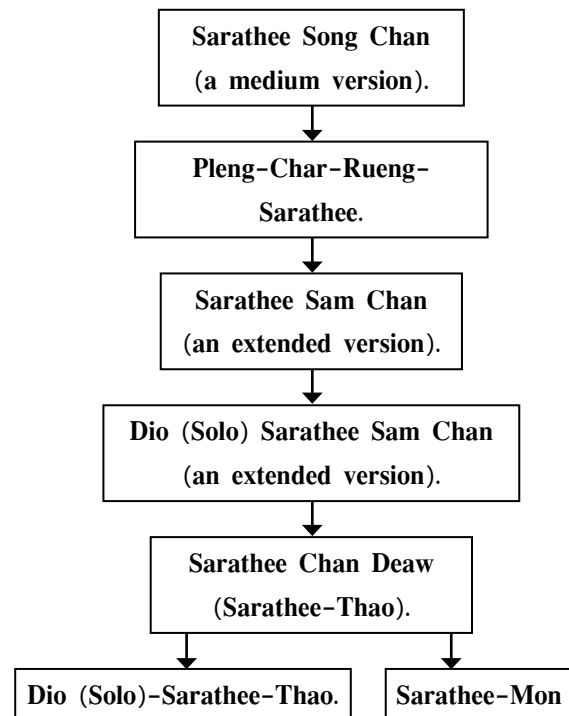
Sarathee Song Chan (a medium version).

Pleng-Char-Rueng-Sarathee.

Sarathee Sam Chan (an extended version).

Dio (Solo) Sarathee Sam Chan (an extended version).

Sarathee Chan Deaw (Sarathee-Thao).

Dio (Solo)-Sarathee-Thao.

Sarathee-Mon